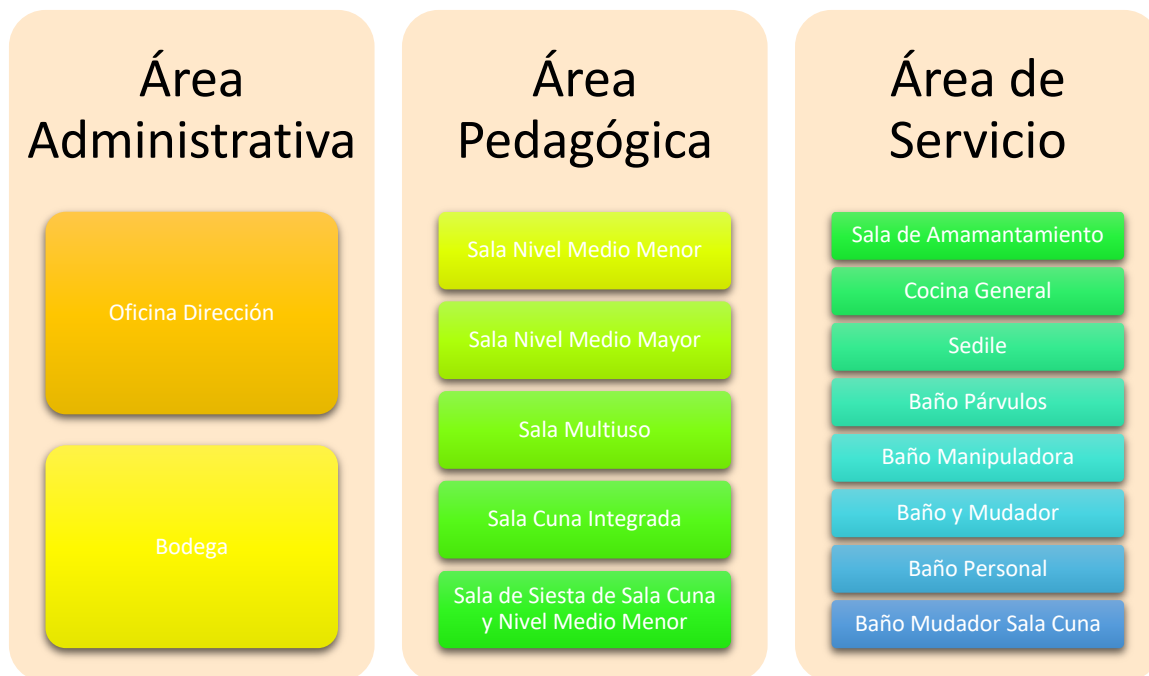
Área Administrativa

Oficina Dirección

Bodega

Área Pedagógica

Sala Nivel Medio Menor

Sala Nivel Medio Mayor

Sala Multiuso

Sala Cuna Integrada

Sala de Siesta de Sala Cuna y Nivel Medio Menor

Área de Servicio

Sala de Amamantamiento

Cocina General

Sedile

Baño Párvulos

Baño Manipuladora

Baño y Mudador

Baño Personal

Baño Mudador Sala Cuna